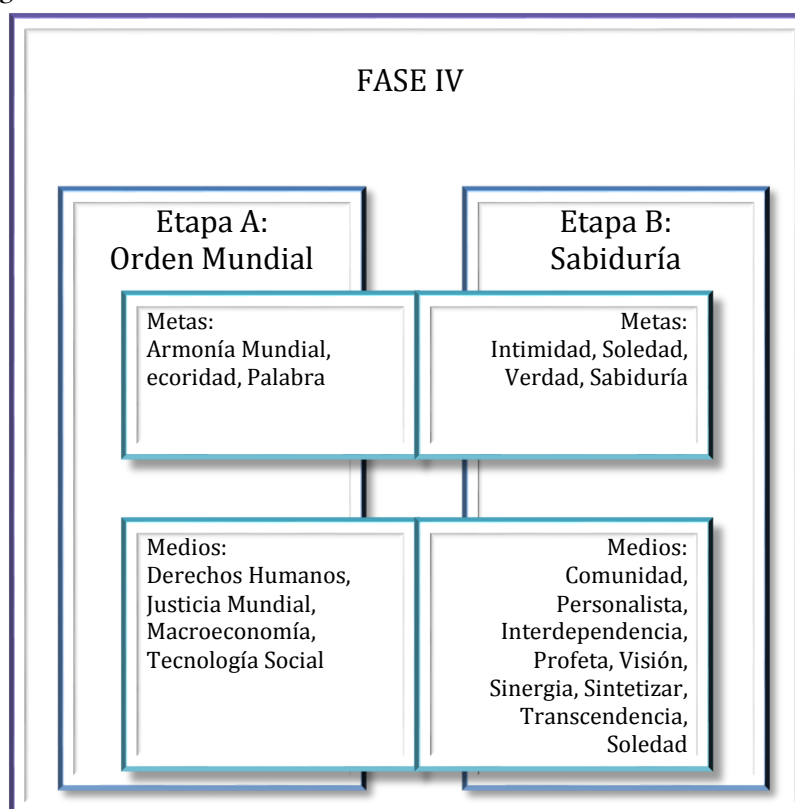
FASE IV

Etapa A:
Orden Mundial

Etapa B:
Sabiduría

Metas:
Armonía Mundial, ecoridad, Palabra

Metas:
Intimidad, Soledad, Verdad, Sabiduría

Medios:
Derechos Humanos, Justicia Mundial, Macroeconomía, Tecnología Social

Medios:
Comunidad, Personalista, Interdependencia, Profeta, Visión, Sinergia, Sintetizar, Transcendencia, Soledad